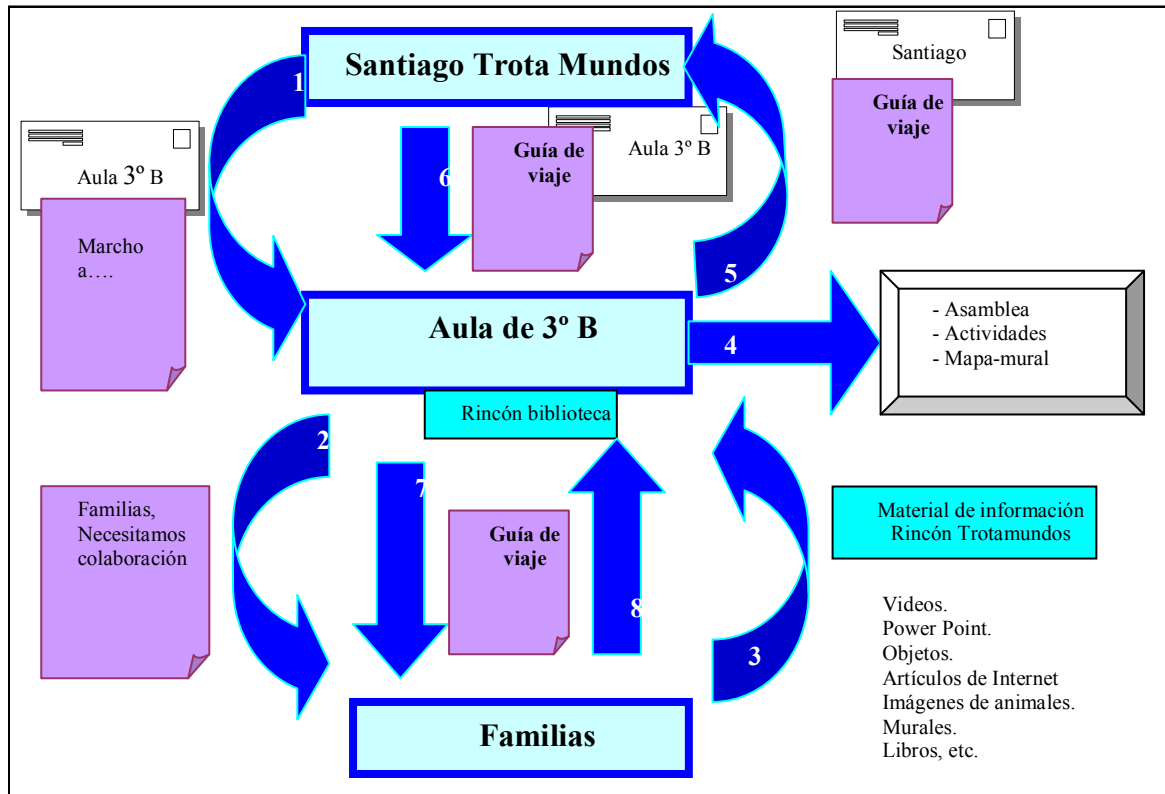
Santiago Trota Mundos

Santiago

Guía de viaje

1

Aula 3º B

Marcho a….

6

Guía de viaje

Aula 3º B

5

Aula de 3º B

4

- Asamblea
- Actividades
- Mapa-mural

Rincón biblioteca

2

Familias, Necesitamos colaboración

7

Guía de viaje

8

Material de información Rincón Trotamundos

3

Videos.
Power Point.
Objetos.
Artículos de Internet
Imágenes de animales.
Murales.
Libros, etc.

Familias